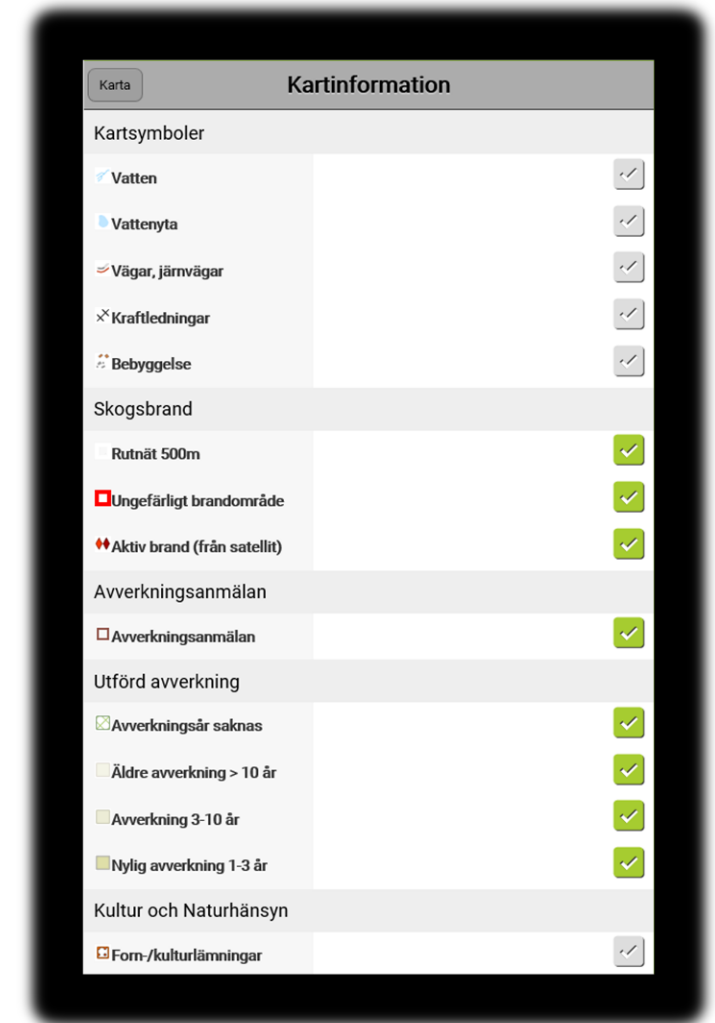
Karta

Kartinformation

Kartsymboler

Vatten

Vattenyta

Vägar, järnvägar

Kraftledningar

Bebyggelse

Skogsbrand

Rutnät 500m

Ungefärligt brandområde

Aktiv brand (från satellit)

Avverkningsanmälan

Avverkningsanmälan

Utförd avverkning

Avverkningsår saknas

Äldre avverkning > 10 år

Avverkning 3-10 år

Nylig avverkning 1-3 år

Kultur och Naturhänsyn

Forn-/kulturlämningar